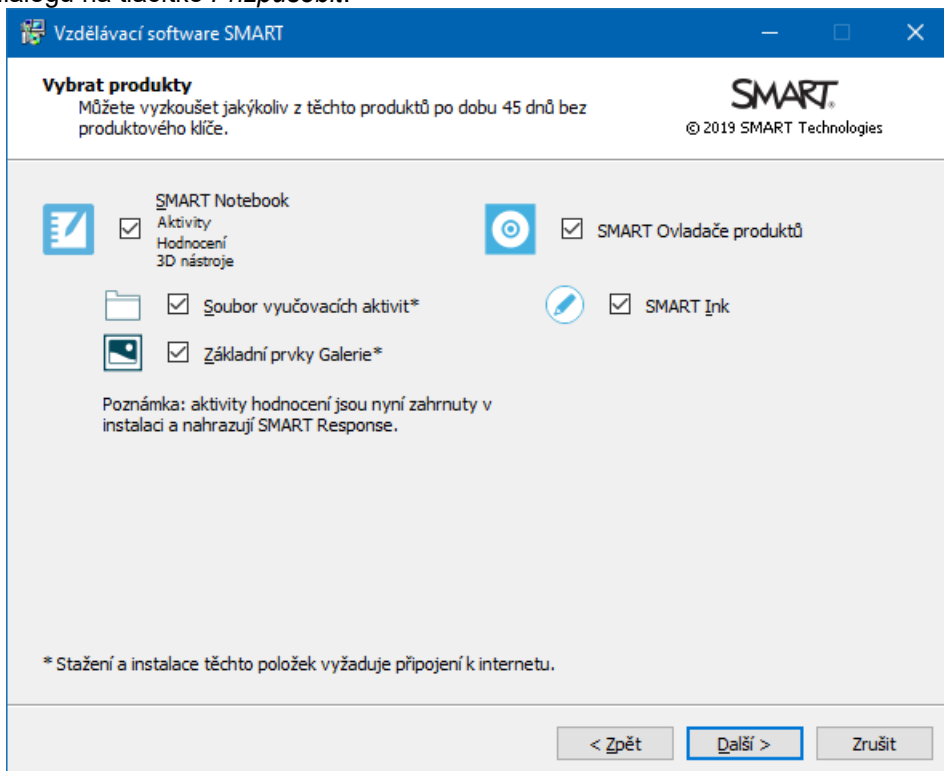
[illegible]

Vzdělávací software SMART

Vybrat produkty
Můžete vyzkoušet jakýkoliv z těchto produktů po dobu 45 dnů bez produktového klíče.

SMART.
© 2019 SMART Technologies

SMART Notebook
Aktivity
Hodnocení
3D nástroje

SMART Ovladače produktů

Soubor vyučovacích aktivit*

SMART Ink

Základní prvky Galerie*

Poznámka: aktivity hodnocení jsou nyní zahrnuty v instalaci a nahrazují SMART Response.

* Stažení a instalace těchto položek vyžaduje připojení k internetu.

< Zpět
Další >
Zrušit